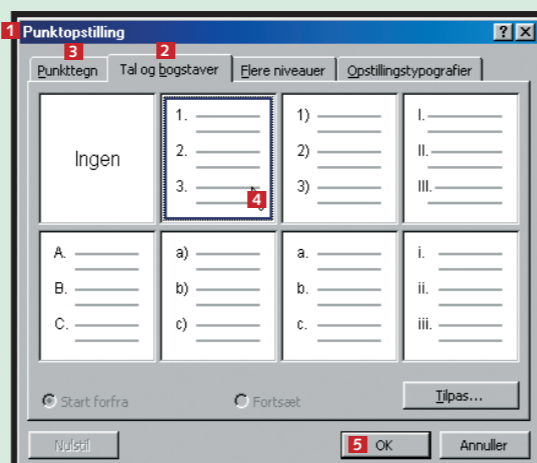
1 Punktopstilling

?

3 Punkttegn | 2 Tal og bogstaver | Flere niveauer | Opstillingstypografier

Ingen

1.
2.
3.

4

1)
2)
3)

I.
II.
III.

A.
B.
C.

a)
b)
c)

a.
b.
c.

i.
ii.
iii.

Start forfra

Fortsæt

Tilpas...

Nulstil

5 OK

Annuller